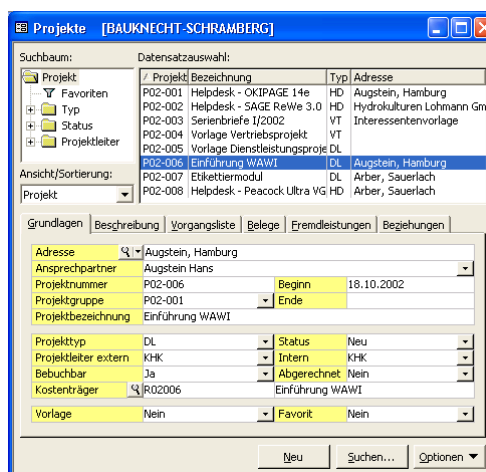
Projekte [BAUKNECHT-SCHRAMBERG]

Suchbaum:
Projekt
Favoriten
Typ
Status
Projektleiter

Ansicht/Sortierung:
Projekt

Datensatzauswahl:

| / Projekt | Bezeichnung | Typ | Adresse |
|---|---|---|---|
| P02-001 | Helpdesk - OKIPAGE 14e | HD | Augstein, Hamburg |
| P02-002 | Helpdesk - SAGE ReWe 3.0 | HD | Hydrokulturen Lohmann Gm |
| P02-003 | Serienbriefe I/2002 | VT | Interessentenvorlage |
| P02-004 | Vorlage Vertriebsprojekt | VT | |
| P02-005 | Vorlage Dienstleistungsproje | DL | |
| P02-006 | Einführung WAWI | DL | Augstein, Hamburg |
| P02-007 | Etikettiermodul | DL | Arber, Sauerlach |
| P02-008 | Helpdesk - Peacock Ultra VG | HD | Arber, Sauerlach |

Grundlagen | Beschreibung | Vorgangsliste | Belege | Fremdleistungen | Beziehungen

Adresse: Augstein, Hamburg
Ansprechpartner: Augstein Hans
Projektnummer: P02-006 Beginn: 18.10.2002
Projektgruppe: P02-001 Ende
Projektbezeichnung: Einführung WAWI

Projekttyp: DL Status: Neu
Projektleiter extern: KHK Intern: KHK
Bebuchbar: Ja Abgerechnet: Nein
Kostenträger: R02006 Einführung WAWI

Vorlage: Nein Favorit: Nein

Neu Suchen... Optionen